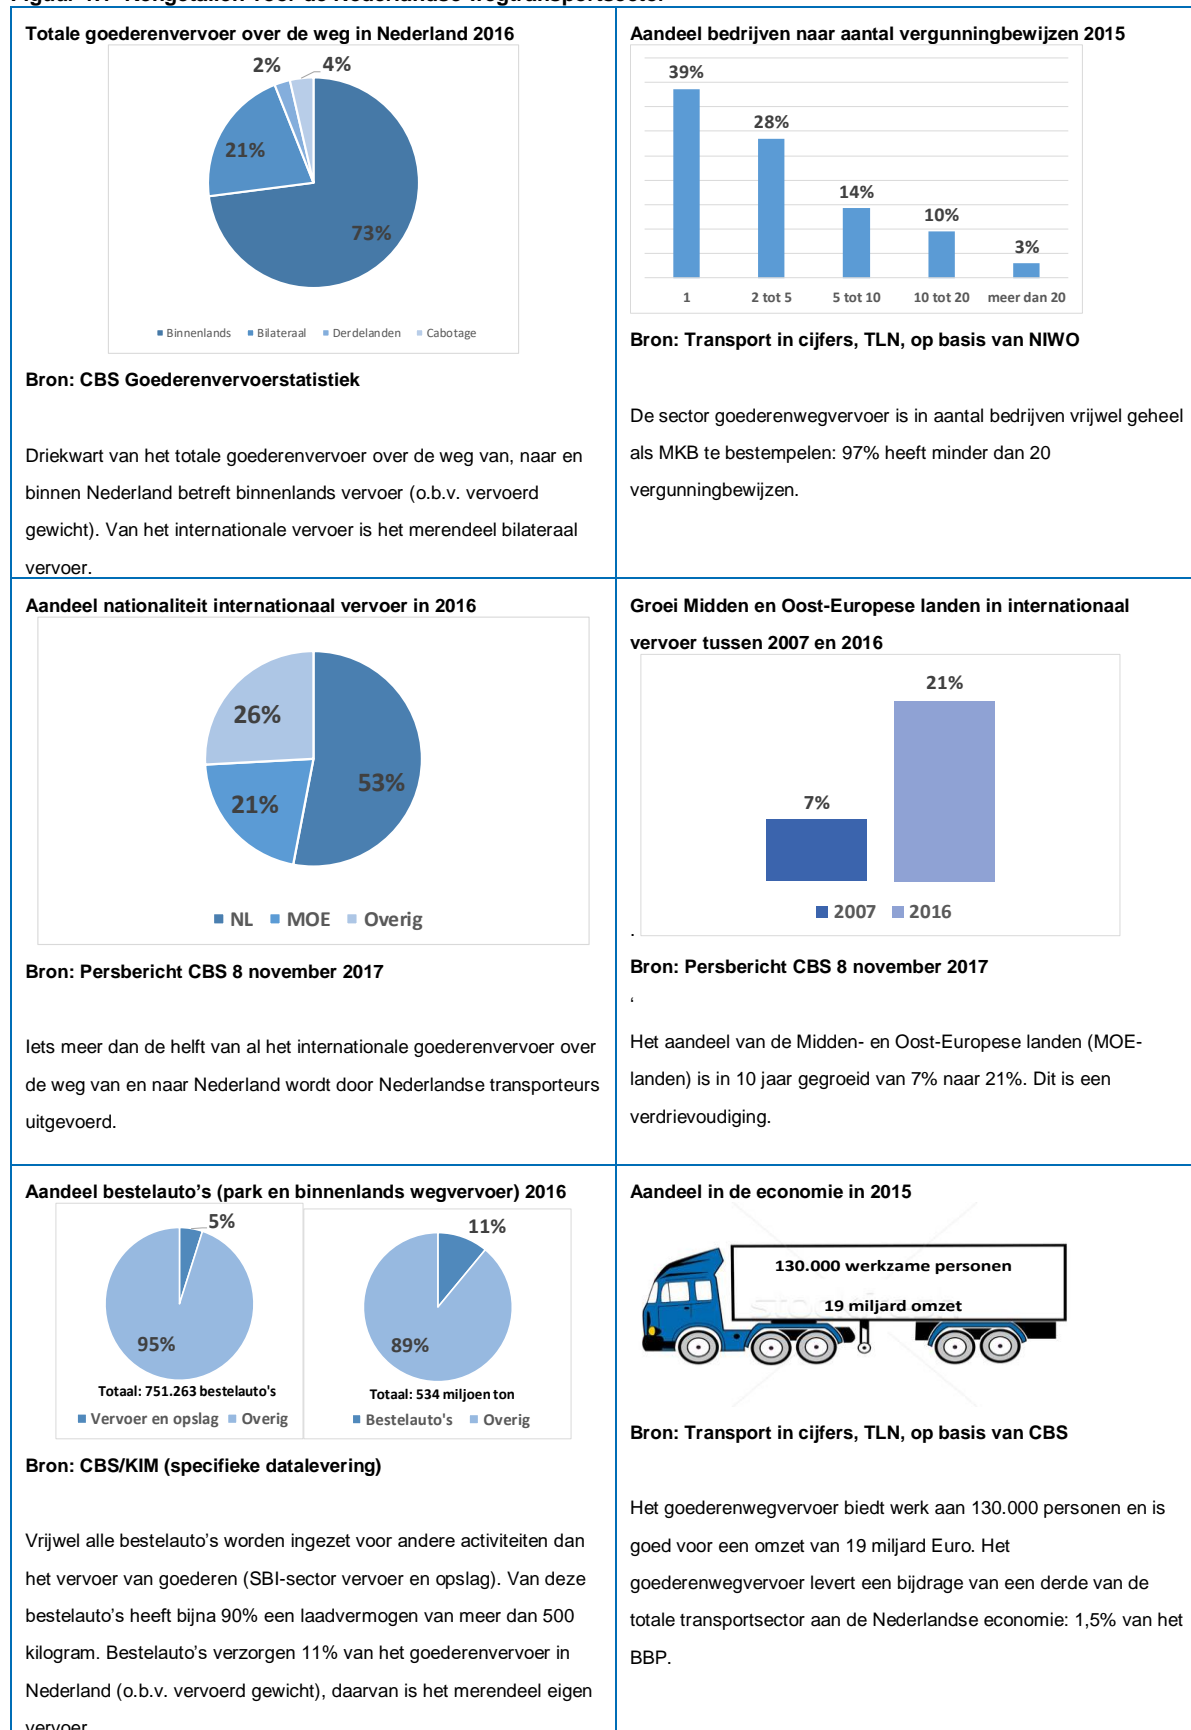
Totale goederenvervoer over de weg in Nederland 2016

2% 4%
21%
73%

Binnenlands Bilateraal Derdelanden Cabotage

Bron: CBS Goederenvervoerstatistiek

Driekwart van het totale goederenvervoer over de weg van, naar en binnen Nederland betreft binnenlands vervoer (o.b.v. vervoerd gewicht). Van het internationale vervoer is het merendeel bilateraal vervoer.

Aandeel bedrijven naar aantal vergunningbewijzen 2015

39% 28% 14% 10% 3%
1 2 tot 5 5 tot 10 10 tot 20 meer dan 20

Bron: Transport in cijfers, TLN, op basis van NIWO

De sector goederenwegvervoer is in aantal bedrijven vrijwel geheel als MKB te bestempelen: 97% heeft minder dan 20 vergunningbewijzen.

Aandeel nationaliteit internationaal vervoer in 2016

26%
53%
21%

NL MOE Overig

Bron: Persbericht CBS 8 november 2017

Iets meer dan de helft van al het internationale goederenvervoer over de weg van en naar Nederland wordt door Nederlandse transporteurs uitgevoerd.

Groei Midden en Oost-Europese landen in internationaal vervoer tussen 2007 en 2016

21%
7%
2007 2016

Bron: Persbericht CBS 8 november 2017

Het aandeel van de Midden- en Oost-Europese landen (MOE-landen) is in 10 jaar gegroeid van 7% naar 21%. Dit is een verdrievoudiging.

Aandeel bestelauto's (park en binnenlands wegvervoer) 2016

5%
95%
Totaal: 751.263 bestelauto's
Vervoer en opslag Overig

11%
89%
Totaal: 534 miljoen ton
Bestelauto's Overig

Bron: CBS/KIM (specifieke datalevering)

Vrijwel alle bestelauto's worden ingezet voor andere activiteiten dan het vervoer van goederen (SBI-sector vervoer en opslag). Van deze bestelauto's heeft bijna 90% een laadvermogen van meer dan 500 kilogram. Bestelauto's verzorgen 11% van het goederenvervoer in Nederland (o.b.v. vervoerd gewicht), daarvan is het merendeel eigen vervoer.

Aandeel in de economie in 2015

130.000 werkzame personen
19 miljard omzet

Bron: Transport in cijfers, TLN, op basis van CBS

Het goederenwegvervoer biedt werk aan 130.000 personen en is goed voor een omzet van 19 miljard Euro. Het goederenwegvervoer levert een bijdrage van een derde van de totale transportsector aan de Nederlandse economie: 1,5% van het BBP.